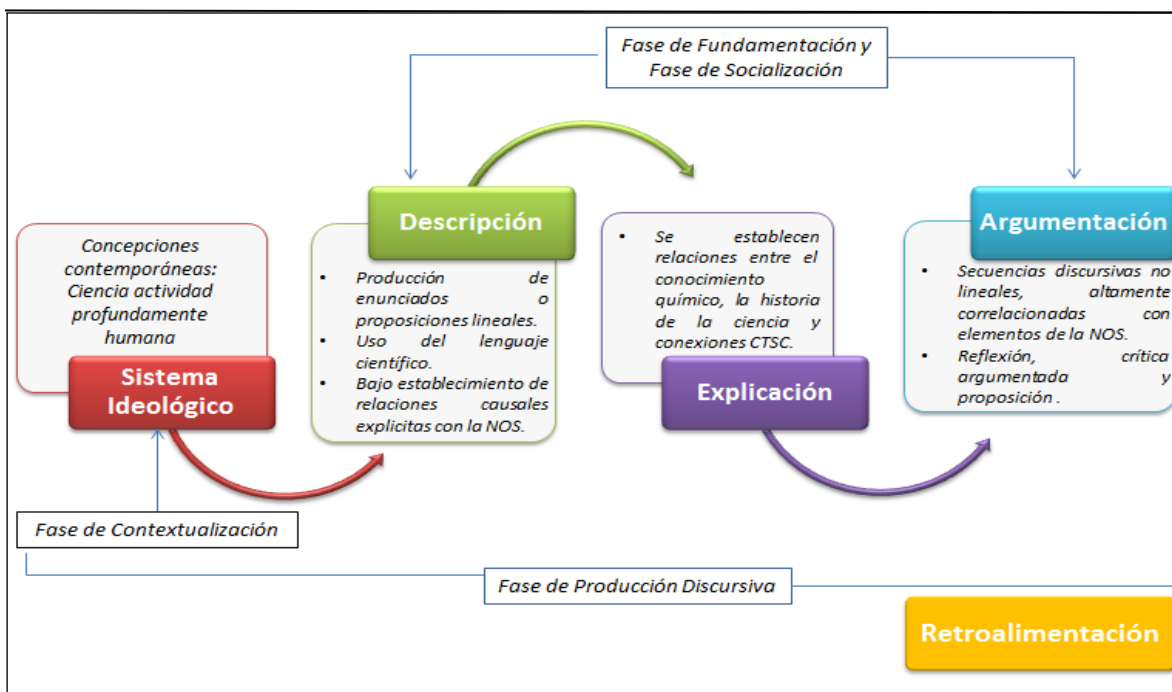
Fase de Fundamentación y Fase de Socialización

Concepciones contemporáneas: Ciencia actividad profundamente humana

Sistema Ideológico

Descripción

- Producción de enunciados o proposiciones lineales.
- Uso del lenguaje científico.
- Bajo establecimiento de relaciones causales explicitas con la NOS.

- Se establecen relaciones entre el conocimiento químico, la historia de la ciencia y conexiones CTSC.

Explicación

Argumentación

- Secuencias discursivas no lineales, altamente correlacionadas con elementos de la NOS.
- Reflexión, crítica argumentada y proposición .

Fase de Contextualización

Fase de Producción Discursiva

Retroalimentación